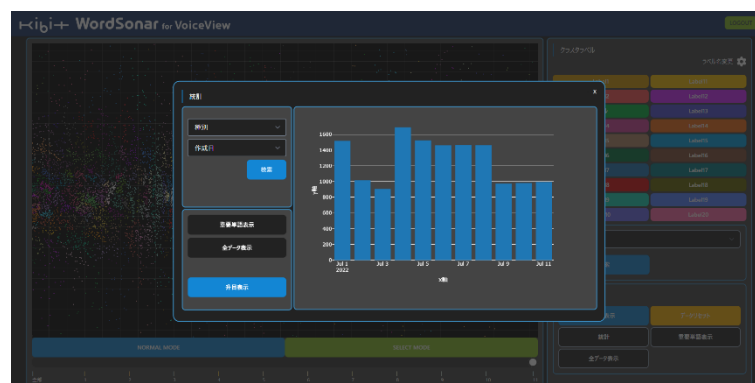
KIBIT WordSonar for VoiceView

統計

×

時系列

作成日

検索

重要単語表示

全データ表示

分析表示

1600
1400
1200
1000
800
600
400
200
0

Jul 1
2022
Jul 3
Jul 5
Jul 7
Jul 9
Jul 11

クイックラベル

Label02
Label03
Label04
Label05
Label06
Label07
Label08
Label09
Label10

統計

重要単語表示

全データ表示

NORMAL MODE

SELECT MODE